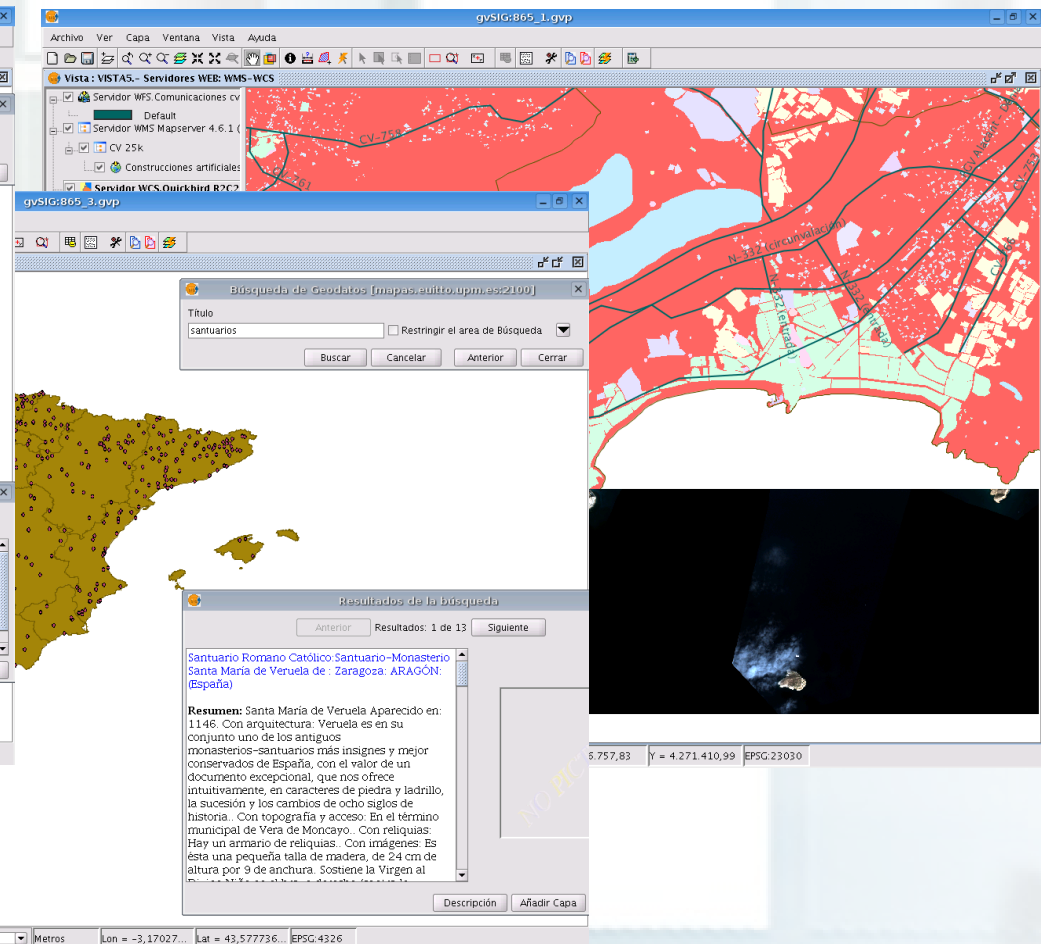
gvSIG:865_1.gvp

Archivo Ver Capa Ventana Vista Ayuda

Vista : VISTA5.- Servidores WEB: WMS-WCS

Servidor WFS.Comunicaciones cv

Default

Servidor WMS Mapserver 4.6.1 (

CV 25k

Construcciones artificiales

Servidor WCS.Quickbird R2C2

CV-750

CV-761

N-332 (circunvalación)

N-332 (entrada)

N-332

CV-753

gvSIG:865_3.gvp

Búsqueda de Geodatos [mapas.euitto.upm.es:2100]

Título

santuarios

Restringir el area de Búsqueda

Buscar

Cancelar

Anterior

Cerrar

Resultados de la búsqueda

Anterior

Resultados: 1 de 13

Siguiente

Santuario Romano Católico:Santuario-Monasterio Santa María de Veruela de : Zaragoza: ARAGÓN: (España)

Resumen: Santa María de Veruela Aparecido en: 1146. Con arquitectura: Veruela es en su conjunto uno de los antiguos monasterios-santuarios más insignes y mejor conservados de España, con el valor de un documento excepcional, que nos ofrece intuitivamente, en caracteres de piedra y ladrillo, la sucesión y los cambios de ocho siglos de historia.. Con topografía y acceso: En el término municipal de Vera de Moncayo.. Con reliquias: Hay un armario de reliquias.. Con imágenes: Es ésta una pequeña talla de madera, de 24 cm de altura por 9 de anchura. Sostiene la Virgen al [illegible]

NO PICTURE

Descripción

Añadir Capa

6.757,83

Y = 4.271.410,99

EPSG:23030

Metros

Lon = -3,17027...

Lat = 43,577736...

EPSG:4326